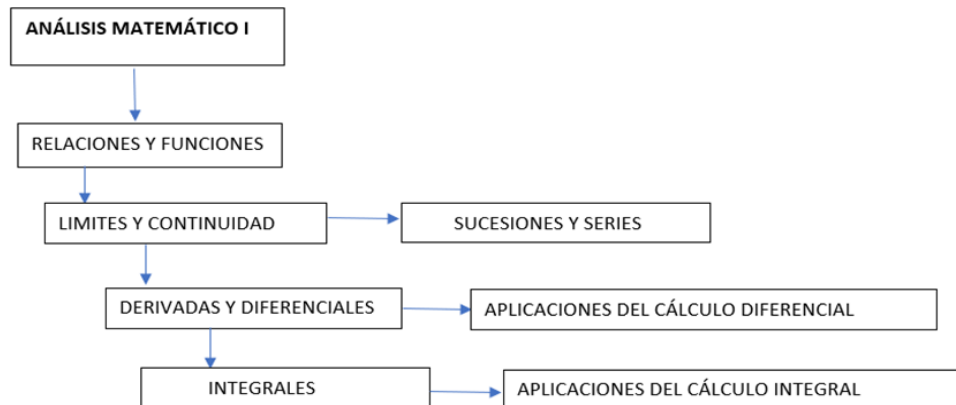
ANÁLISIS MATEMÁTICO I

RELACIONES Y FUNCIONES

LIMITES Y CONTINUIDAD

SUCESIONES Y SERIES

DERIVADAS Y DIFERENCIALES

APLICACIONES DEL CÁLCULO DIFERENCIAL

INTEGRALES

APLICACIONES DEL CÁLCULO INTEGRAL